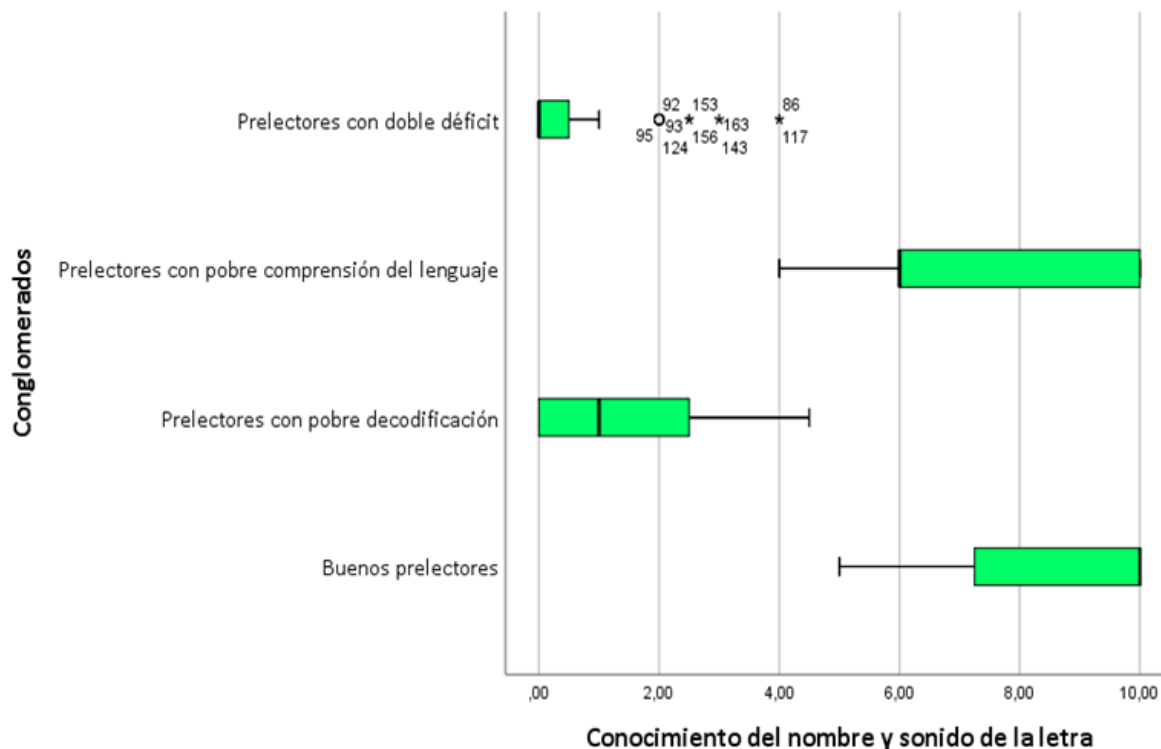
Conglomerados

Prelectores con doble déficit

92 153 86
95 93 156 163 117
124 143

Prelectores con pobre comprensión del lenguaje

Prelectores con pobre decodificación

Buenos prelectores

,00
2,00
4,00
6,00
8,00
10,00

Conocimiento del nombre y sonido de la letra